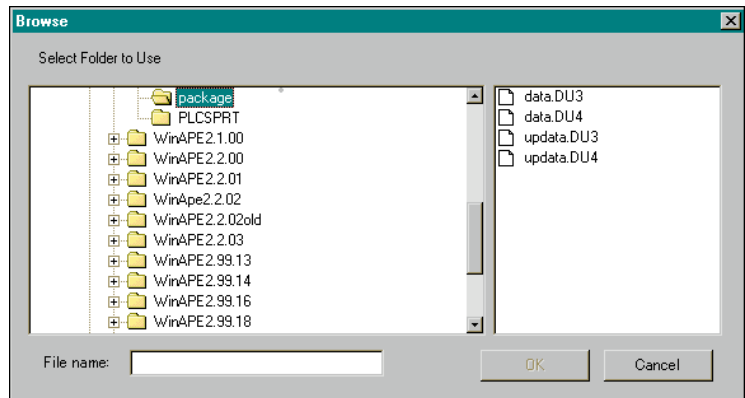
Browse

Select Folder to Use

package
PLCSPRT
WinAPE2.1.00
WinAPE2.2.00
WinAPE2.2.01
WinApe2.2.02
WinAPE2.2.02old
WinAPE2.2.03
WinAPE2.99.13
WinAPE2.99.14
WinAPE2.99.16
WinAPE2.99.18

data.DU3
data.DU4
updata.DU3
updata.DU4

File name:

OK

Cancel